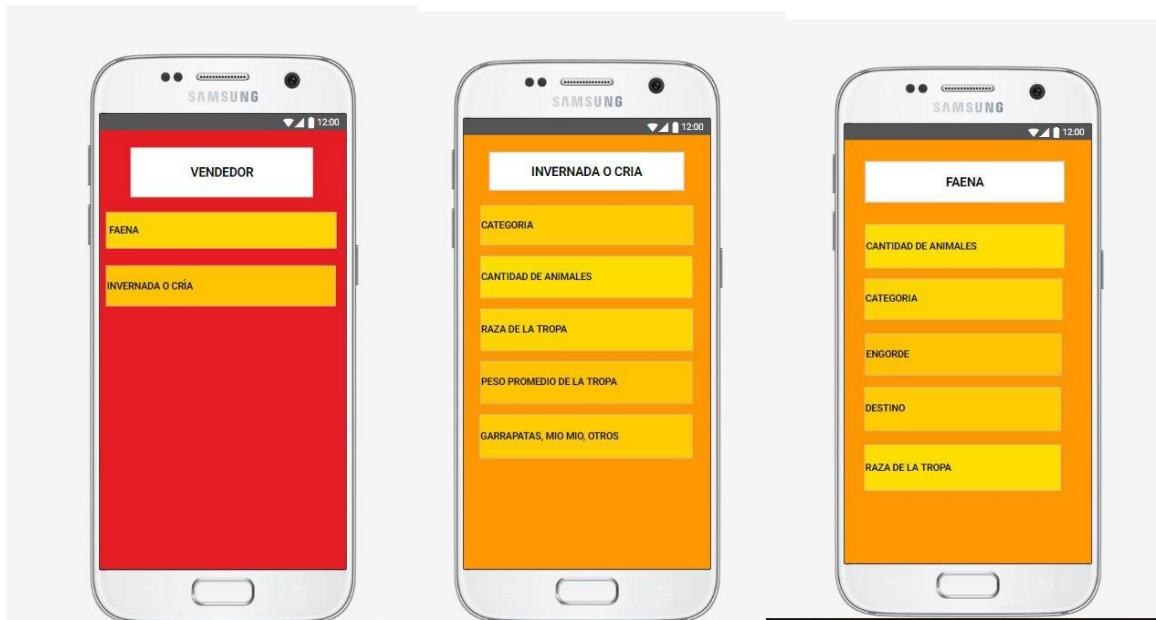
SAMSUNG

12:00

VENDEDOR

FAENA

INVERNADA O CRÍA

SAMSUNG

12:00

INVERNADA O CRIA

CATEGORIA

CANTIDAD DE ANIMALES

RAZA DE LA TROPA

PESO PROMEDIO DE LA TROPA

GARRAPATAS, MIO MIO, OTROS

SAMSUNG

12:00

FAENA

CANTIDAD DE ANIMALES

CATEGORIA

ENGORDE

DESTINO

RAZA DE LA TROPA